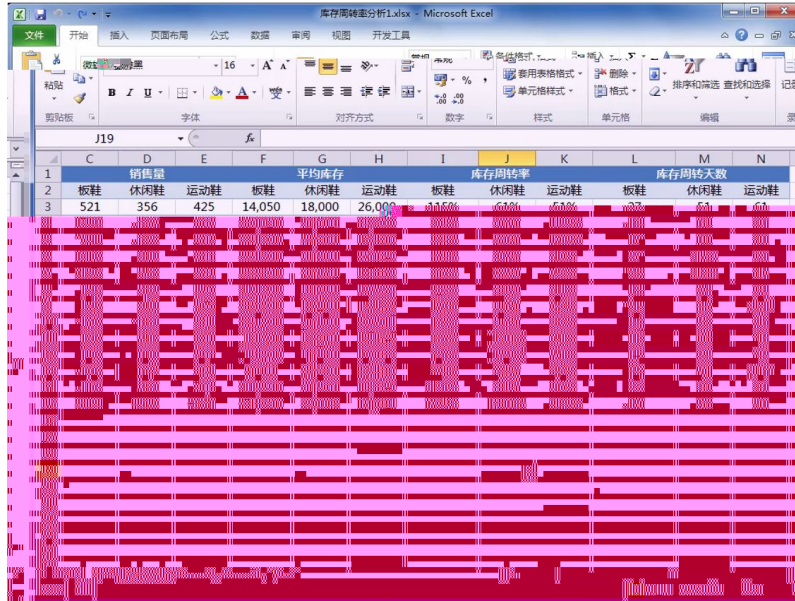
库存周转率分析1.xlsx - Microsoft Excel

文件 开始 插入 页面布局 公式 数据 审阅 视图 开发工具

粘贴 微软雅黑 16 A A B I U 变 常规 % , 条件格式 套用表格格式 单元格样式 插入 删除 格式 排序和筛选 查找和选择

剪贴板 字体 对齐方式 数字 样式 单元格 编辑

J19 fx

| | C | D | E | F | G | H | I | J | K | L | M | N |
|---|---|---|---|---|---|---|---|---|---|---|---|---|
| 1 | 销售量 | | | 平均库存 | | | 库存周转率 | | | 库存周转天数 | | |
| 2 | 板鞋 | 休闲鞋 | 运动鞋 | 板鞋 | 休闲鞋 | 运动鞋 | 板鞋 | 休闲鞋 | 运动鞋 | 板鞋 | 休闲鞋 | 运动鞋 |
| 3 | 521 | 356 | 425 | 14,050 | 18,000 | 26,000 | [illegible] | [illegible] | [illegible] | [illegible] | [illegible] | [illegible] |